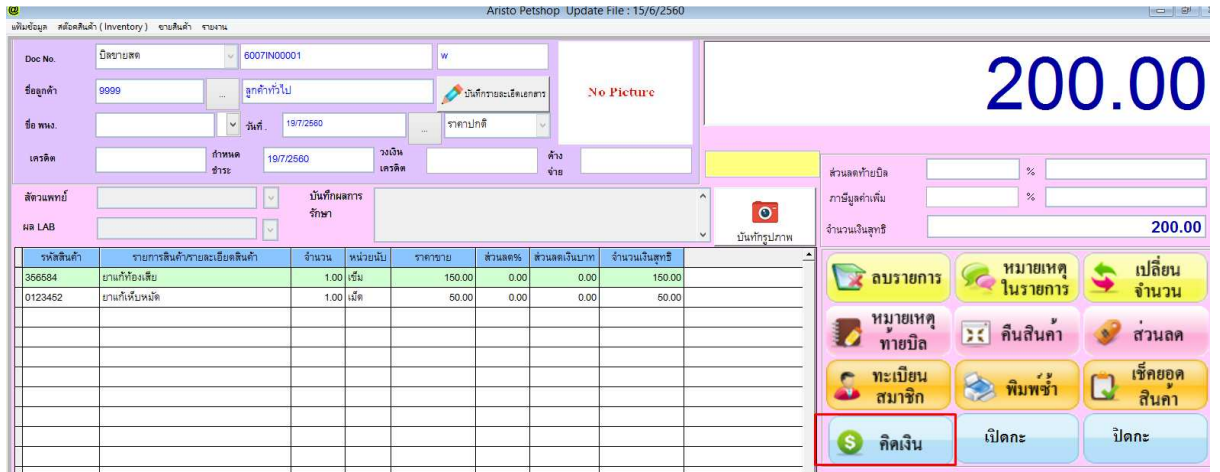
Aristo Petshop Update File : 15/6/2560

เพิ่มข้อมูล สต๊อคสินค้า (Inventory) ขายสินค้า รายงาน

Doc No. บิลขายสด 6007IN00001 w

ชื่อลูกค้า 9999 ... ลูกค้าทั่วไป บันทึกรายละเอียดเอกสาร

No Picture

ชื่อ พนง. วันที่ 19/7/2560 ... ราคาปกติ

เครดิต กำหนดชำระ 19/7/2560 วงเงินเครดิต ค้างจ่าย

200.00

ส่วนลดท้ายบิล %

ภาษีมูลค่าเพิ่ม %

จำนวนเงินสุทธิ 200.00

สัตวแพทย์ บันทึกผลการรักษา

ผล LAB

บันทึกรูปภาพ

| รหัสสินค้า | รายการสินค้า/รายละเอียดสินค้า | จำนวน | หน่วยนับ | ราคาขาย | ส่วนลด% | ส่วนลดเงินบาท | จำนวนเงินสุทธิ |
|---|---|---|---|---|---|---|---|
| 356584 | ยาแก้ท้องเสีย | 1.00 | เข็ม | 150.00 | 0.00 | 0.00 | 150.00 |
| 0123452 | ยาแก้เห็บหมัด | 1.00 | เม็ด | 50.00 | 0.00 | 0.00 | 50.00 |

ลบรายการ หมายเหตุในรายการ เปลี่ยนจำนวน

หมายเหตุท้ายบิล คืนสินค้า ส่วนลด

ทะเบียนสมาชิก พิมพ์ซ้ำ เช็คยอดสินค้า

คิดเงิน เปิดกะ ปิดกะ